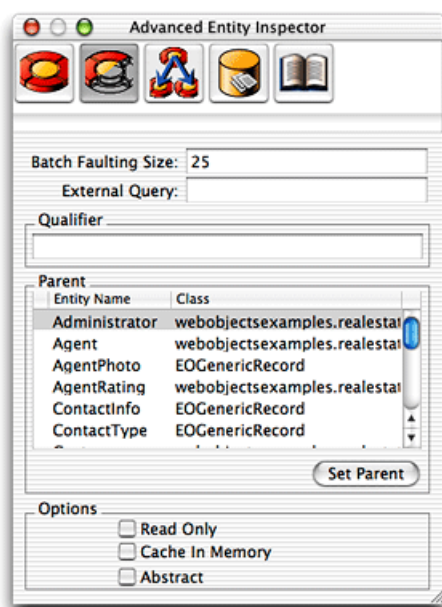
Advanced Entity Inspector

Batch Faulting Size: 25

External Query:

Qualifier

Parent

| Entity Name | Class |
|---|---|
| Administrator | webobjectsexamples.realestat |
| Agent | webobjectsexamples.realestat |
| AgentPhoto | EOGenericRecord |
| AgentRating | webobjectsexamples.realestat |
| ContactInfo | EOGenericRecord |
| ContactType | EOGenericRecord |

Set Parent

Options

Read Only

Cache In Memory

Abstract